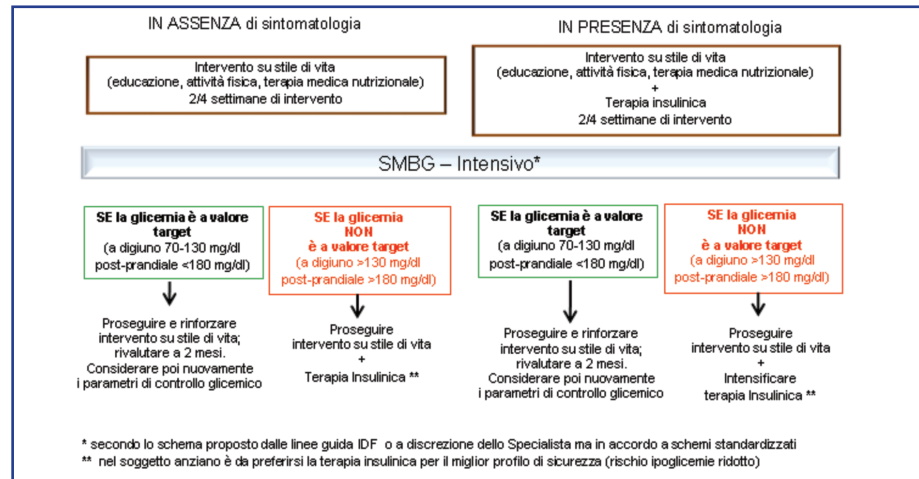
IN ASSENZA di sintomatologia

IN PRESENZA di sintomatologia

Intervento su stile di vita
(educazione, attività fisica, terapia medica nutrizionale)
2/4 settimane di intervento

Intervento su stile di vita
(educazione, attività fisica, terapia medica nutrizionale)
+
Terapia insulinica
2/4 settimane di intervento

SMBG – Intensivo*

SE la glicemia è a valore target
(a digiuno 70-130 mg/dl
post-prandiale <180 mg/dl)

SE la glicemia NON è a valore target
(a digiuno >130 mg/dl
post-prandiale >180 mg/dl)

SE la glicemia è a valore target
(a digiuno 70-130 mg/dl
post-prandiale <180 mg/dl)

SE la glicemia NON è a valore target
(a digiuno >130 mg/dl
post-prandiale >180 mg/dl)

Proseguire e rinforzare intervento su stile di vita; rivalutare a 2 mesi. Considerare poi nuovamente i parametri di controllo glicemico

Proseguire intervento su stile di vita
+
Terapia Insulinica **

Proseguire e rinforzare intervento su stile di vita; rivalutare a 2 mesi. Considerare poi nuovamente i parametri di controllo glicemico

Proseguire intervento su stile di vita
+
Intensificare terapia Insulinica **

* secondo lo schema proposto dalle linee guida IDF o a discrezione dello Specialista ma in accordo a schemi standardizzati
** nel soggetto anziano è da preferirsi la terapia insulinica per il miglior profilo di sicurezza (rischio ipoglicemie ridotto)